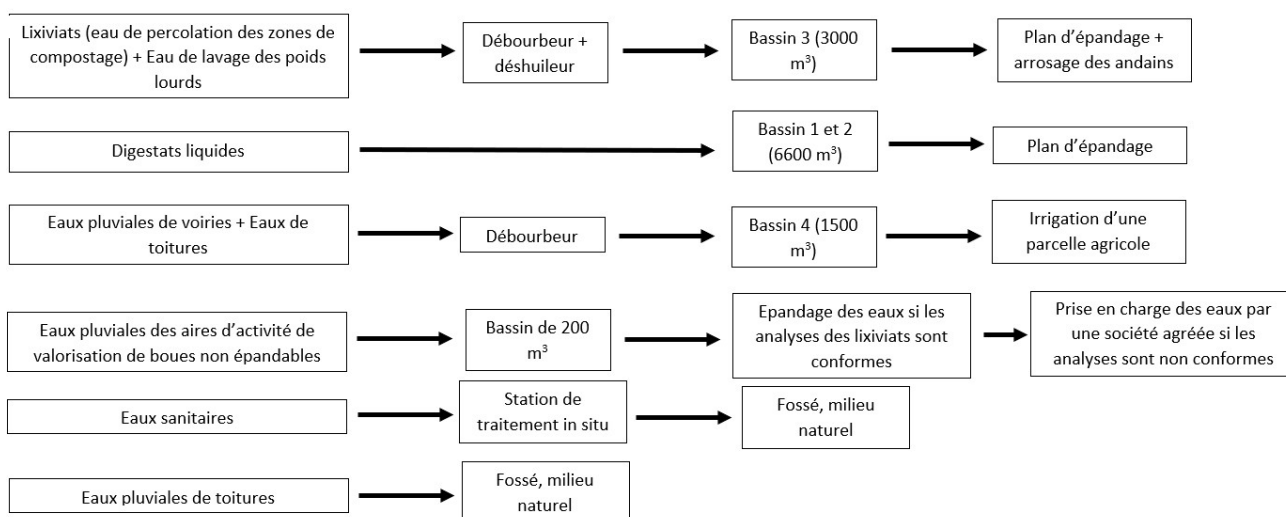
Lixiviats (eau de percolation des zones de compostage) + Eau de lavage des poids lourds

Débourbeur + déshuileur

Bassin 3 (3000 m³)

Plan d'épandage + arrosage des andains

Digestats liquides

Bassin 1 et 2 (6600 m³)

Plan d'épandage

Eaux pluviales de voiries + Eaux de toitures

Débourbeur

Bassin 4 (1500 m³)

Irrigation d'une parcelle agricole

Eaux pluviales des aires d'activité de valorisation de boues non épandables

Bassin de 200 m³

Epandage des eaux si les analyses des lixiviats sont conformes

Prise en charge des eaux par une société agréée si les analyses sont non conformes

Eaux sanitaires

Station de traitement in situ

Fossé, milieu naturel

Eaux pluviales de toitures

Fossé, milieu naturel